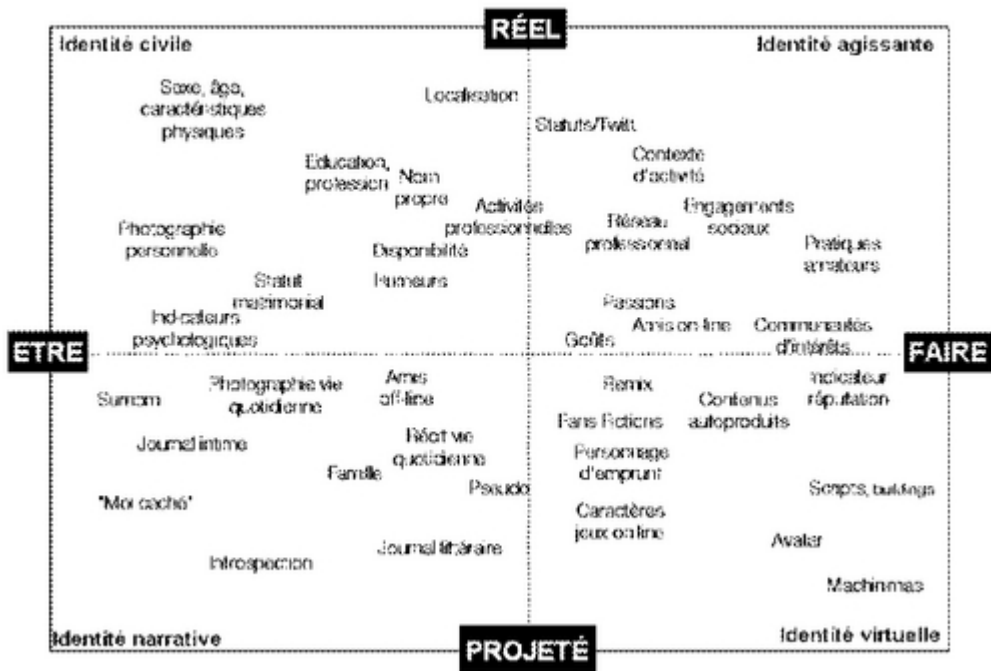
RÉEL

Identité civile

Identité agissante

Sexe, âge, caractéristiques physiques

Localisation

Statuts/Twitt

Contexte d'activité

Education, profession

Nom propre

Activités professionnelles

Réseau professionnel

Engagements sociaux

Photographie personnelle

Disponibilité

Pratiques amateurs

Statut matrimonial

Rumeurs

Passions

Indicateurs psychologiques

Amis on line

Communautés d'intérêts

Goûts

ETRE

FAIRE

Photographie vie quotidienne

Amis off-line

Remix

Indicateur réputation

Surnom

Contenus autoproduits

Fans Fictions

Journal intime

Récit vie quotidienne

Personnage d'emprunt

Famille

Pseudo

Scripts, buildings

"Moi caché"

Caractères jeux on line

Avatar

Journal littéraire

Introspection

Machinimas

Identité narrative

PROJETÉ

Identité virtuelle